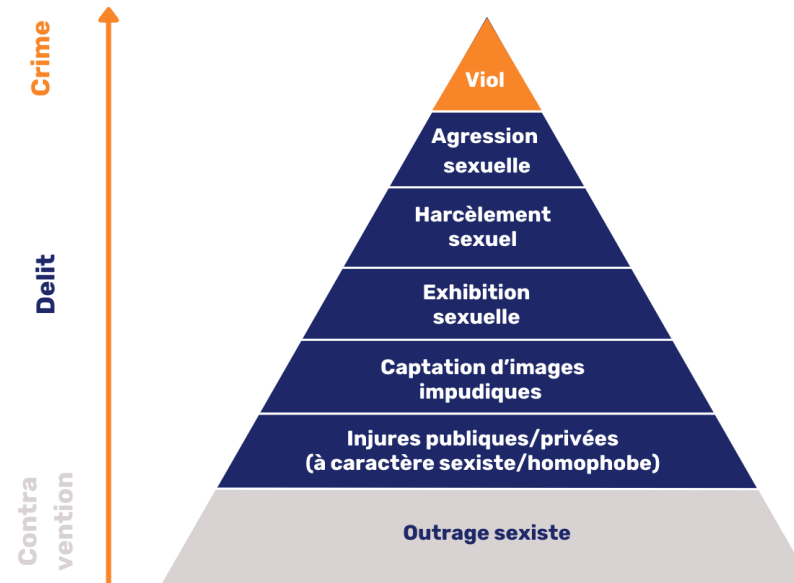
Crime

Delit

Contra vention

Viol

Agression sexuelle

Harcèlement sexuel

Exhibition sexuelle

Captation d’images impudiques

Injures publiques/privées (à caractère sexiste/homophobe)

Outrage sexiste